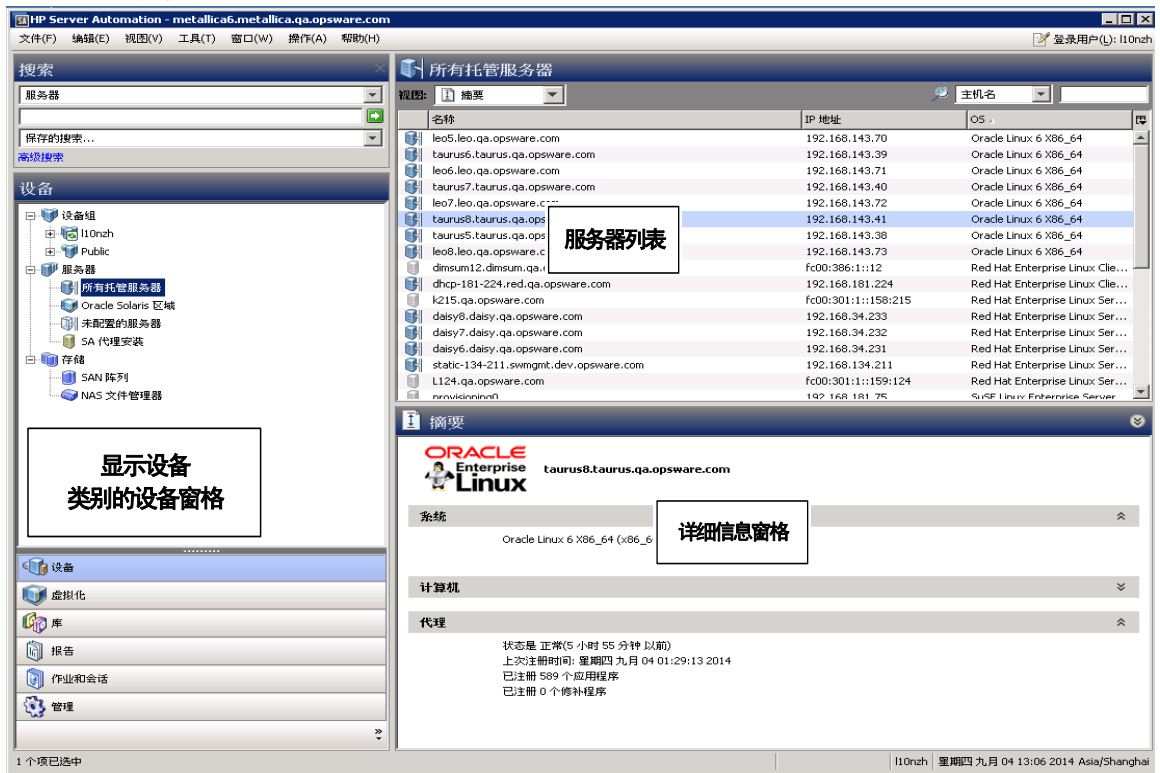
HP Server Automation - metallica6.metallica.qa.opsware.com

文件(F) 编辑(E) 视图(V) 工具(T) 窗口(W) 操作(A) 帮助(H)

登录用户(L): l10nzh

搜索

服务器

保存的搜索...

高级搜索

设备

设备组
l10nzh
Public
服务器
所有托管服务器
Oracle Solaris 区域
未配置的服务器
SA 代理安装
存储
SAN 阵列
NAS 文件管理器

显示设备类别的设备窗格

设备
虚拟化
库
报告
作业和会话
管理

1 个项已选中

所有托管服务器

视图: 摘要

主机名

| 名称 | IP 地址 | OS |
|---|---|---|
| leo5.leo.qa.opsware.com | 192.168.143.70 | Oracle Linux 6 X86_64 |
| taurus6.taurus.qa.opsware.com | 192.168.143.39 | Oracle Linux 6 X86_64 |
| leo6.leo.qa.opsware.com | 192.168.143.71 | Oracle Linux 6 X86_64 |
| taurus7.taurus.qa.opsware.com | 192.168.143.40 | Oracle Linux 6 X86_64 |
| leo7.leo.qa.opsware.com | 192.168.143.72 | Oracle Linux 6 X86_64 |
| taurus8.taurus.qa.ops | 192.168.143.41 | Oracle Linux 6 X86_64 |
| taurus5.taurus.qa.ops | 192.168.143.38 | Oracle Linux 6 X86_64 |
| leo8.leo.qa.opsware.c | 192.168.143.73 | Oracle Linux 6 X86_64 |
| dimsum12.dimsum.qa. | fc00:386:1::12 | Red Hat Enterprise Linux Clie... |
| dhcp-181-224.red.qa.opsware.com | 192.168.181.224 | Red Hat Enterprise Linux Clie... |
| k215.qa.opsware.com | fc00:301:1::158:215 | Red Hat Enterprise Linux Ser... |
| daisy8.daisy.qa.opsware.com | 192.168.34.233 | Red Hat Enterprise Linux Ser... |
| daisy7.daisy.qa.opsware.com | 192.168.34.232 | Red Hat Enterprise Linux Ser... |
| daisy6.daisy.qa.opsware.com | 192.168.34.231 | Red Hat Enterprise Linux Ser... |
| static-134-211.swmgmt.dev.opsware.com | 192.168.134.211 | Red Hat Enterprise Linux Ser... |
| L124.qa.opsware.com | fc00:301:1::159:124 | Red Hat Enterprise Linux Ser... |
| provisioning0 | 192.168.181.75 | SuSE Linux Enterprise Server |

服务器列表

摘要

ORACLE Enterprise Linux

taurus8.taurus.qa.opsware.com

系统

Oracle Linux 6 X86_64 (x86_6

详细信息窗格

计算机

代理

状态是 正常(5 小时 55 分钟 以前)
上次注册时间: 星期四 九月 04 01:29:13 2014
已注册 589 个应用程序
已注册 0 个修补程序

l10nzh 星期四 九月 04 13:06 2014 Asia/Shanghai